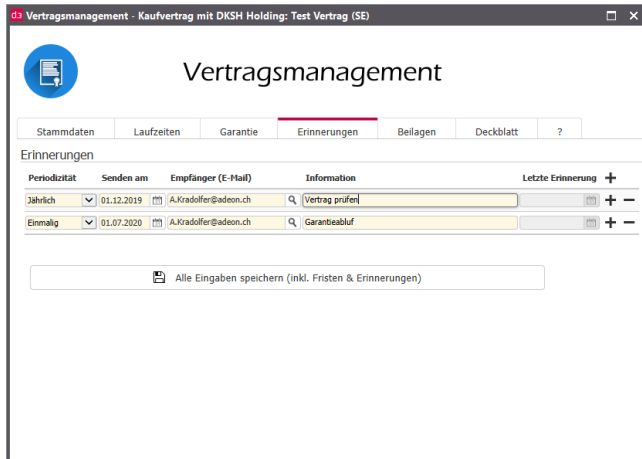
d3 Vertragsmanagement - Kaufvertrag mit DKSH Holding: Test Vertrag (SE)

Vertragsmanagement

Stammdaten | Laufzeiten | Garantie | Erinnerungen | Beilagen | Deckblatt | ?

Erinnerungen

| Periodizität | Senden am | Empfänger (E-Mail) | Information | Letzte Erinnerung | + |
|---|---|---|---|---|---|
| Jährlich | 01.12.2019 | A.Kradolfer@adeon.ch | Vertrag prüfen | | + − |
| Einmalig | 01.07.2020 | A.Kradolfer@adeon.ch | Garantieablauf | | + − |

Alle Eingaben speichern (inkl. Fristen & Erinnerungen)